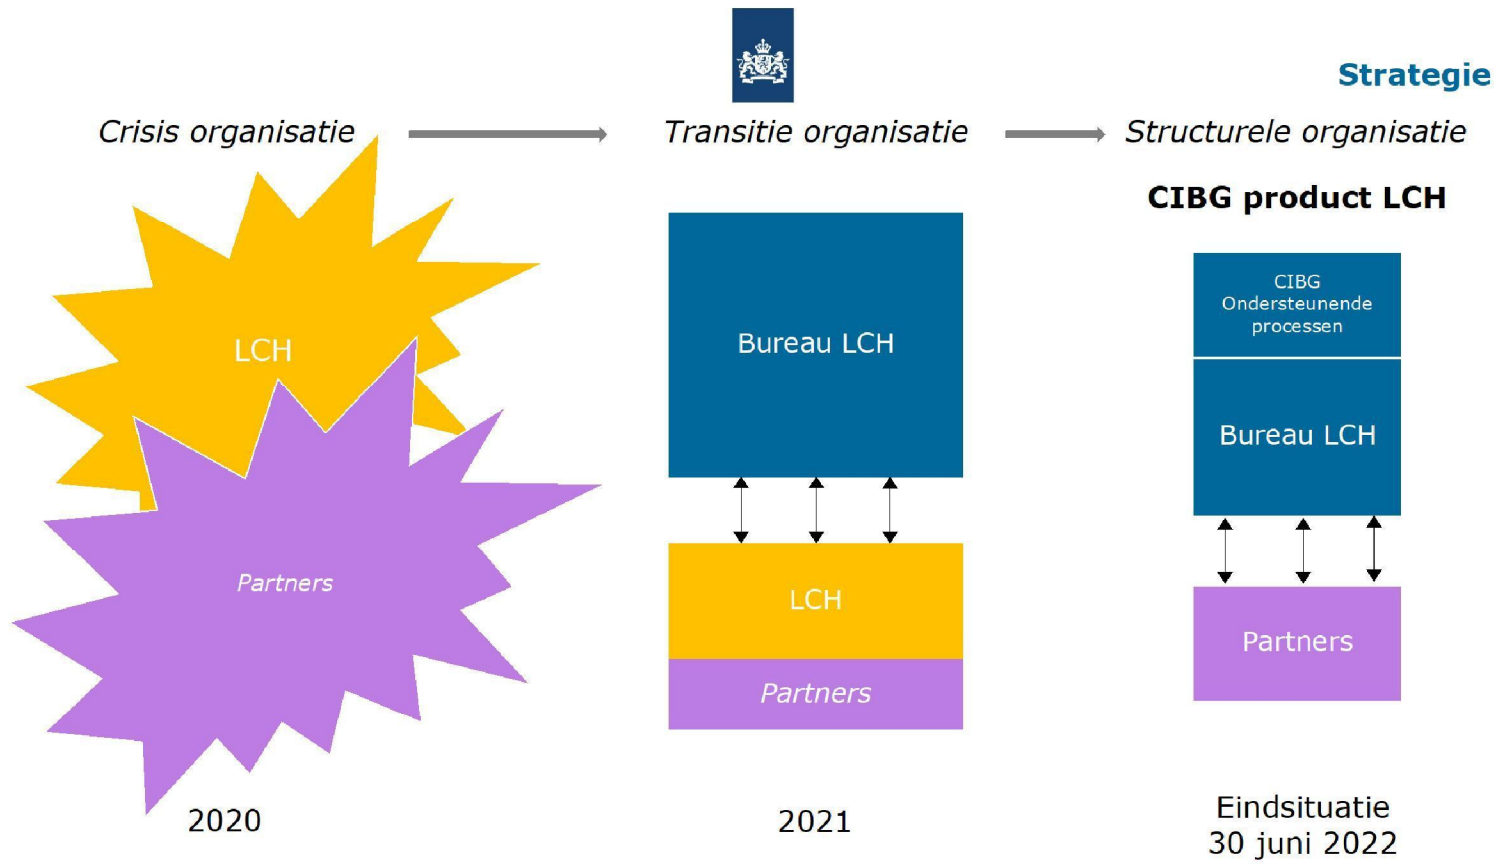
Strategie

Crisis organisatie

Transitie organisatie

Structurele organisatie

CIBG product LCH

LCH

Partners

2020

Bureau LCH

LCH

Partners

2021

CIBG Ondersteunende processen

Bureau LCH

Partners

Eindsituatie 30 juni 2022